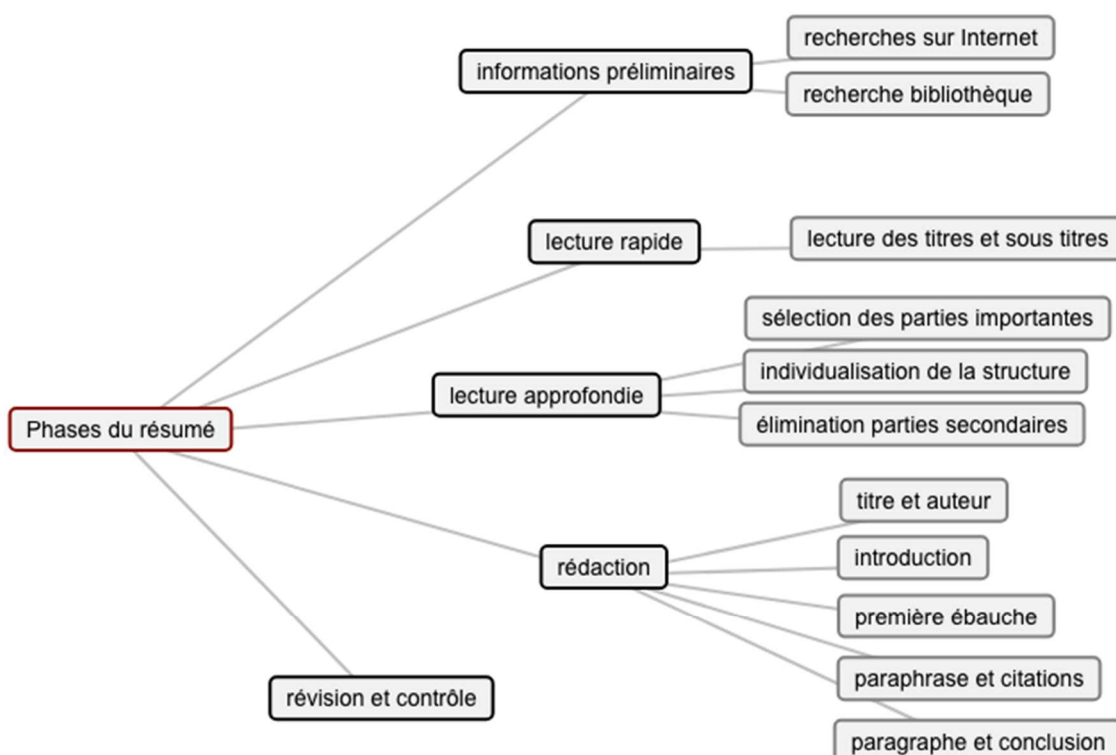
Phases du résumé

informations préliminaires
recherches sur Internet
recherche bibliothèque

lecture rapide
lecture des titres et sous titres

lecture approfondie
sélection des parties importantes
individualisation de la structure
élimination parties secondaires

rédaction
titre et auteur
introduction
première ébauche
paraphrase et citations
paragraphe et conclusion

révision et contrôle